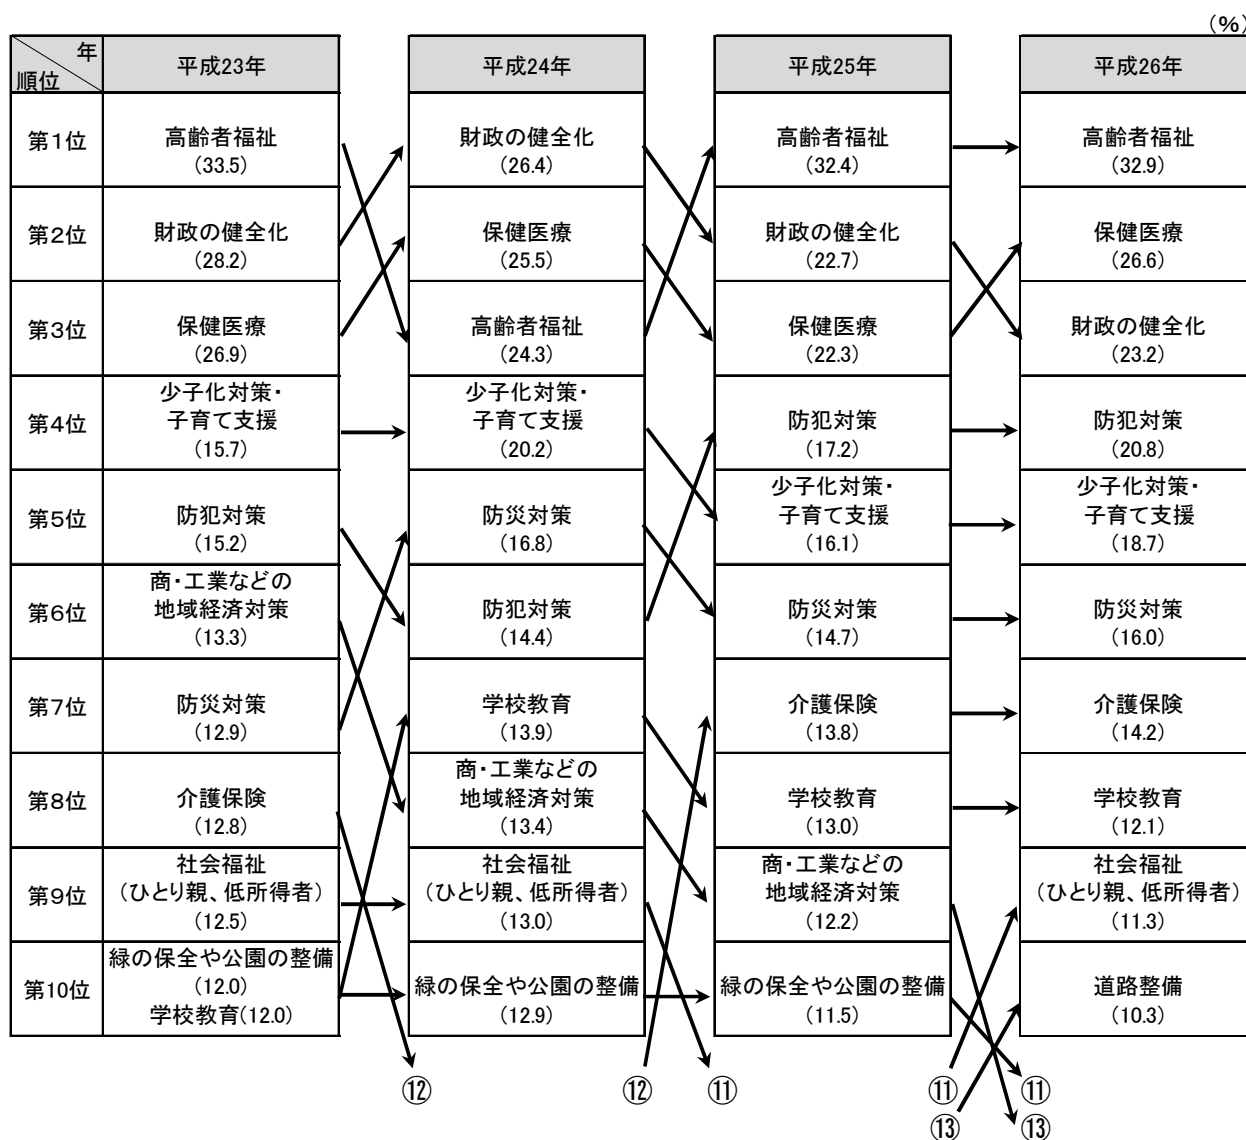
(%)

| 年 順位 | 平成23年 | 平成24年 | 平成25年 | 平成26年 |
|---|---|---|---|---|
| 第1位 | 高齢者福祉 (33.5) | 財政の健全化 (26.4) | 高齢者福祉 (32.4) | 高齢者福祉 (32.9) |
| 第2位 | 財政の健全化 (28.2) | 保健医療 (25.5) | 財政の健全化 (22.7) | 保健医療 (26.6) |
| 第3位 | 保健医療 (26.9) | 高齢者福祉 (24.3) | 保健医療 (22.3) | 財政の健全化 (23.2) |
| 第4位 | 少子化対策・子育て支援 (15.7) | 少子化対策・子育て支援 (20.2) | 防犯対策 (17.2) | 防犯対策 (20.8) |
| 第5位 | 防犯対策 (15.2) | 防災対策 (16.8) | 少子化対策・子育て支援 (16.1) | 少子化対策・子育て支援 (18.7) |
| 第6位 | 商・工業などの地域経済対策 (13.3) | 防犯対策 (14.4) | 防災対策 (14.7) | 防災対策 (16.0) |
| 第7位 | 防災対策 (12.9) | 学校教育 (13.9) | 介護保険 (13.8) | 介護保険 (14.2) |
| 第8位 | 介護保険 (12.8) | 商・工業などの地域経済対策 (13.4) | 学校教育 (13.0) | 学校教育 (12.1) |
| 第9位 | 社会福祉（ひとり親、低所得者）(12.5) | 社会福祉（ひとり親、低所得者）(13.0) | 商・工業などの地域経済対策 (12.2) | 社会福祉（ひとり親、低所得者）(11.3) |
| 第10位 | 緑の保全や公園の整備 (12.0) 学校教育(12.0) | 緑の保全や公園の整備 (12.9) | 緑の保全や公園の整備 (11.5) | 道路整備 (10.3) |

⑫ ⑫ ⑪ ⑪ ⑪ ⑬ ⑬